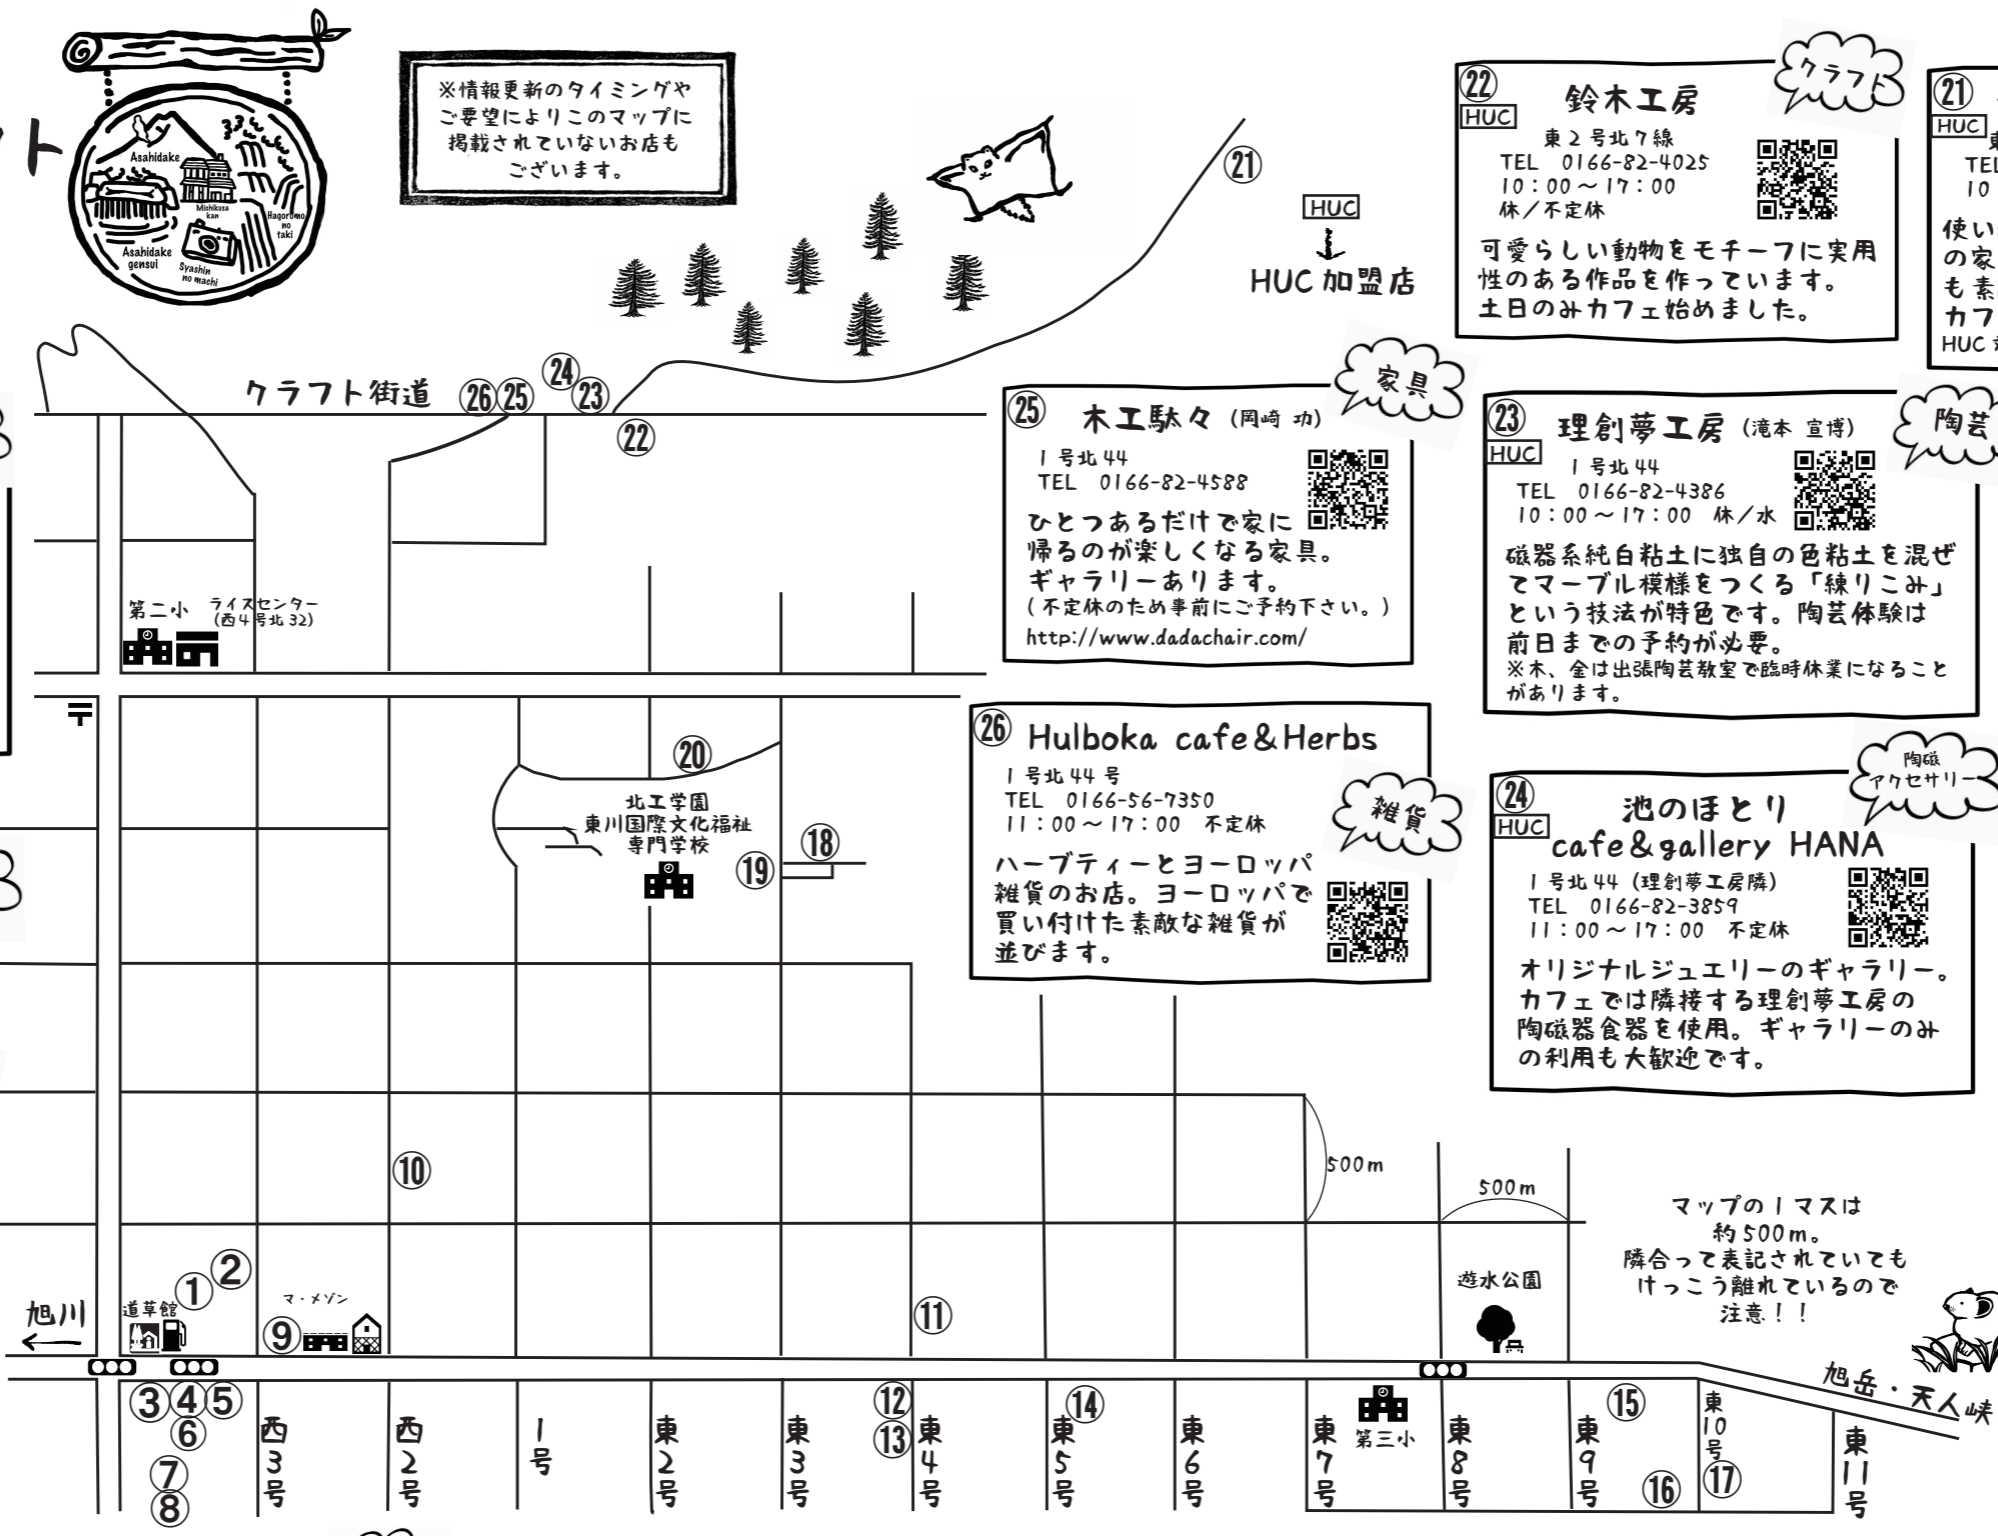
ト

Asahidake
Michikusa kan
Hagoromo no taki
Asahidake gensui
Syashin no machi

※情報更新のタイミングやご要望によりこのマップに掲載されていないお店もございます。

㉑

HUC
↓
HUC 加盟店

クラフト街道
㉖㉕ ㉔ ㉓
㉒

㉒ HUC 鈴木工房
クラフト
東2号北7線
TEL 0166-82-4025
10：00～17：00
休／不定休
可愛らしい動物をモチーフに実用性のある作品を作っています。
土日のみカフェ始めました。

㉑ HUC
東
TEL
10
使い
の家
も素
カフ
HUC

㉕ 木工駄々 (岡崎 功)
家具
1号北44
TEL 0166-82-4588
ひとつあるだけで家に帰るのが楽しくなる家具。
ギャラリーあります。
(不定休のため事前にご予約下さい。)
http://www.dadachair.com/

㉓ HUC 理創夢工房 (滝本 宣博)
陶芸
1号北44
TEL 0166-82-4386
10：00～17：00 休／水
磁器系純白粘土に独自の色粘土を混ぜてマーブル模様をつくる「練りこみ」という技法が特色です。陶芸体験は前日までの予約が必要。
※木、金は出張陶芸教室で臨時休業になることがあります。

㉖ Hulboka cafe＆Herbs
雑貨
1号北44号
TEL 0166-56-7350
11：00～17：00 不定休
ハーブティーとヨーロッパ雑貨のお店。ヨーロッパで買い付けた素敵な雑貨が並びます。

㉔ HUC 池のほとり cafe＆gallery HANA
陶磁 アクセサリー
1号北44 (理創夢工房隣)
TEL 0166-82-3859
11：00～17：00 不定休
オリジナルジュエリーのギャラリー。カフェでは隣接する理創夢工房の陶磁器食器を使用。ギャラリーのみの利用も大歓迎です。

第二小 ライスセンター (西4号北32)
〒
⑳
北工学園
東川国際文化福祉専門学校
⑱
⑲
⑩
500m
500m
マップの1マスは約500m。
隣合って表記されていてもけっこう離れているので注意！！
遊水公園
②
①
道草館
旭川
マ・メゾン
⑨
⑪
旭岳・天人峡
③④⑤
⑥
⑦
⑧
西3号
西2号
1号
東2号
東3号
⑫
⑬
東4号
⑭
東5号
東6号
東7号
第三小
東8号
⑮
東9号
⑯
東10号
⑰
東11号